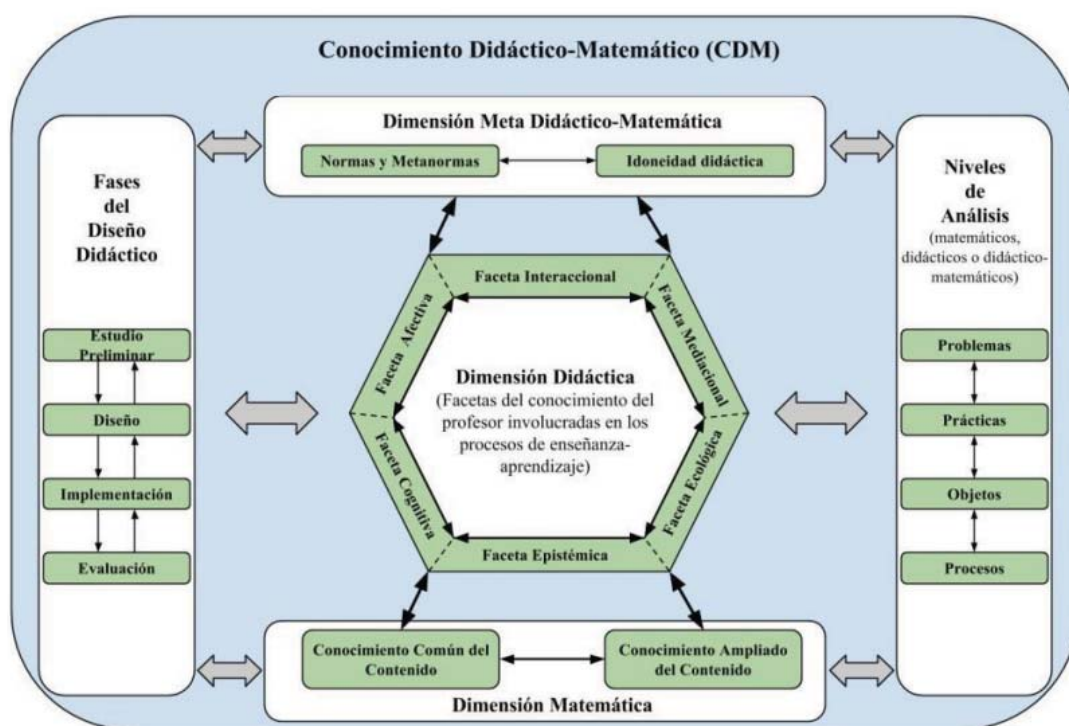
Conocimiento Didáctico-Matemático (CDM)

Dimensión Meta Didáctico-Matemática

Normas y Metanormas

Idoneidad didáctica

Fases del Diseño Didáctico

Estudio Preliminar

Diseño

Implementación

Evaluación

Faceta Interaccional

Faceta Afectiva

Faceta Mediacional

Dimensión Didáctica
(Facetas del conocimiento del profesor involucradas en los procesos de enseñanza-aprendizaje)

Faceta Cognitiva

Faceta Ecológica

Faceta Epistémica

Niveles de Análisis
(matemáticos, didácticos o didáctico-matemáticos)

Problemas

Prácticas

Objetos

Procesos

Conocimiento Común del Contenido

Conocimiento Ampliado del Contenido

Dimensión Matemática